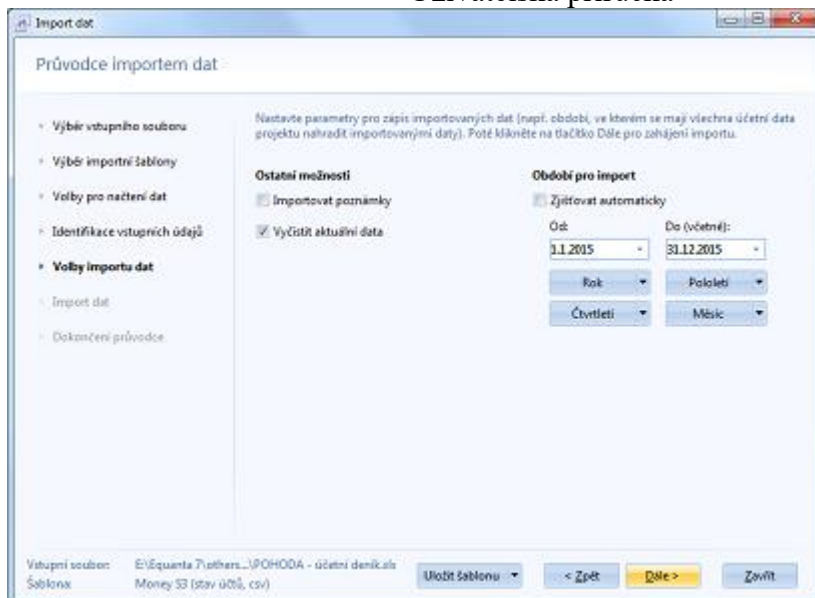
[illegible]

Import dat

Průvodce importem dat

Výběr vstupního souboru

Výběr importní šablony

Volby pro načtení dat

Identifikace vstupních údajů

Volby importu dat

Import dat

Dokončení průvodce

Nastavte parametry pro zápis importovaných dat (např. období, ve kterém se mají všechna účetní data projektu nahradit importovanými daty). Poté klikněte na tlačítko Dále pro zahájení importu.

Ostatní možnosti

Importovat poznámky

Vyčistit aktuální data

Období pro import

Zjišťovat automaticky

Od:

1.1.2015

Do (včetně):

31.12.2015

Rok

Pololetí

Čtvrtletí

Měsíc

Vstupní soubor: E:\Equanta 7\others...\POHODA - účetní deník.xls

Šablona: Money S3 (stav účtů, csv)

Uložit šablonu

< Zpět

Dále >

Zavřít